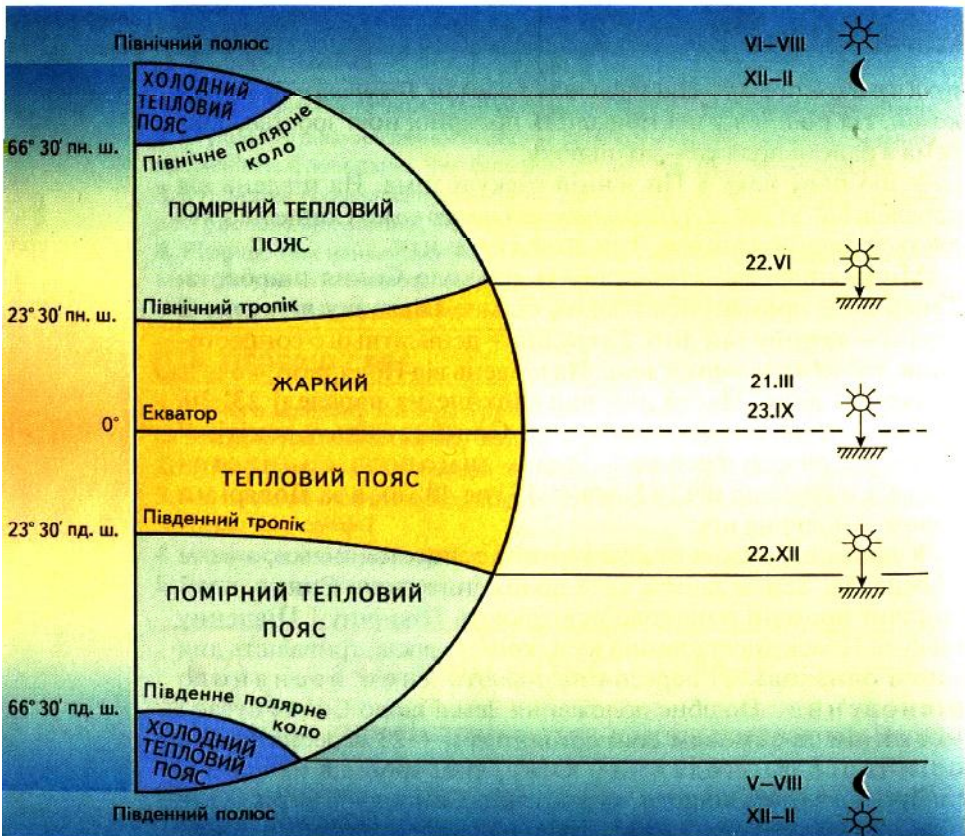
Північний полюс
VI–VIII
XII–II
ХОЛОДНИЙ ТЕПЛОВИЙ ПОЯС
66° 30′ пн. ш.
Північне полярне коло
ПОМІРНИЙ ТЕПЛОВИЙ ПОЯС
22.VI
23° 30′ пн. ш.
Північний тропік
ЖАРКИЙ
21.III
23.IX
Екватор
0°
ТЕПЛОВИЙ ПОЯС
23° 30′ пд. ш.
Південний тропік
22.XII
ПОМІРНИЙ ТЕПЛОВИЙ ПОЯС
66° 30′ пд. ш.
Південне полярне коло
ХОЛОДНИЙ ТЕПЛОВИЙ ПОЯС
V–VIII
Південний полюс
XII–II